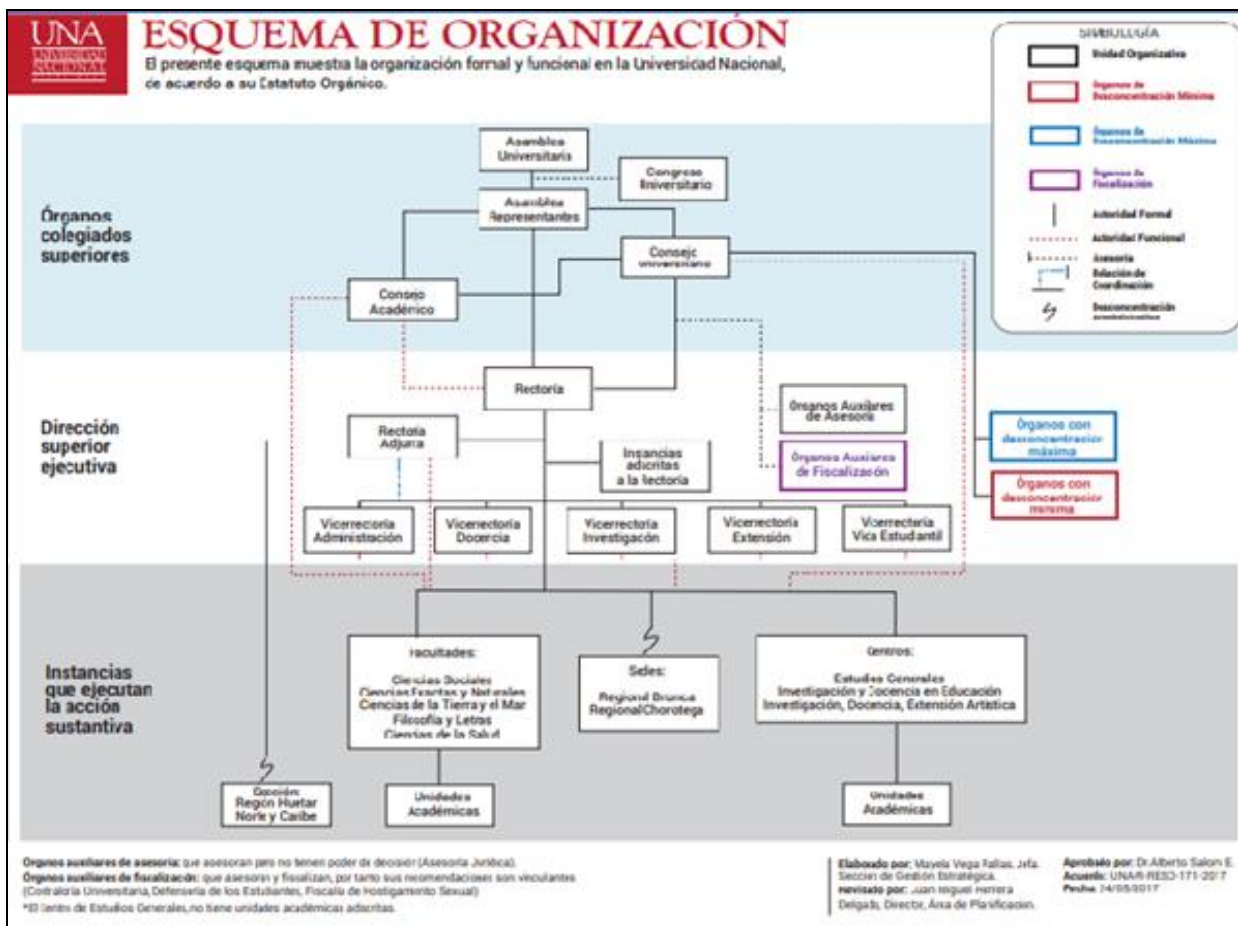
UNA UNIVERSIDAD NACIONAL

ESQUEMA DE ORGANIZACIÓN

El presente esquema muestra la organización formal y funcional en la Universidad Nacional, de acuerdo a su Estatuto Orgánico.

SIMBOLOGÍA
Unidad Organizativa
Órganos de Desconcentración Mínima
Órganos de Desconcentración Máxima
Órganos de Fiscalización
Autoridad Formal
Autoridad Funcional
Asesoría
Relación de Coordinación
Desconcentración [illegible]

Órganos colegiados superiores

Asamblea Universitaria
Congreso Universitario
Asamblea Representantes
Consejo Universitario
Consejo Académico

Dirección superior ejecutiva

Rectoría
Órganos Auxiliares de Asesoría
Órganos Auxiliares de Fiscalización
Rectoría Adjunta
Instancias adscritas a la rectoría
Órganos con desconcentración máxima
Órganos con desconcentración mínima

Vicerrectoría Administración
Vicerrectoría Docencia
Vicerrectoría Investigación
Vicerrectoría Extensión
Vicerrectoría Vida Estudiantil

Instancias que ejecutan la acción sustantiva

Facultades:
Ciencias Sociales
Ciencias Exactas y Naturales
Ciencias de la Tierra y el Mar
Filosofía y Letras
Ciencias de la Salud

Sedes:
Regional Brunca
Regional Chorotega

Centros:
Estudios Generales
Investigación y Docencia en Educación
Investigación, Docencia, Extensión Artística

Sección: Región Huetar Norte y Caribe

Unidades Académicas

Unidades Académicas

Órganos auxiliares de asesoría: que asesoran pero no tienen poder de decisión (Asesoría Jurídica).
Órganos auxiliares de fiscalización: que asesoran y fiscalizan, por tanto sus recomendaciones son vinculantes (Contraloría Universitaria, Defensoría de los Estudiantes, Fiscalía de Hostigamiento Sexual)
*El Centro de Estudios Generales no tiene unidades académicas adscritas.

Elaborado por: Mayela Vega Fallas, Jefa. Sección de Gestión Estratégica.
Revisado por: Juan Miguel Herrera Delgado, Director, Área de Planificación.

Aprobado por: Dr. Alberto Salom E.
Acuerdo: UNA-R-RESO-171-2017
Fecha: 24/05/2017